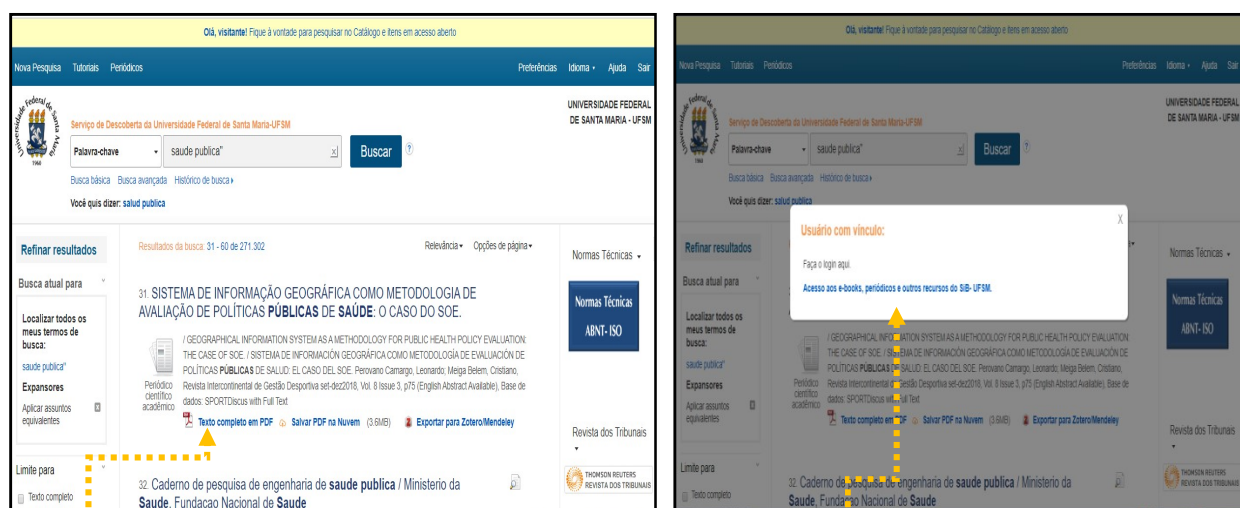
Olá, visitante! Fique à vontade para pesquisar no Catálogo e itens em acesso aberto

Nova Pesquisa Tutoriais Periódicos

Preferências Idioma Ajuda Sair

Universidade Federal de Santa Maria 1960

Serviço de Descoberta da Universidade Federal de Santa Maria-UFSM

UNIVERSIDADE FEDERAL DE SANTA MARIA - UFSM

Palavra-chave

saude publica"

Buscar

Busca básica Busca avançada Histórico de busca

Você quis dizer: salud publica

Refinar resultados

Busca atual para

Localizar todos os meus termos de busca:

saude publica"

Expansores

Aplicar assuntos equivalentes

Limite para

Texto completo

Resultados da busca: 31 - 60 de 271.302

Relevância Opções de página

31. SISTEMA DE INFORMAÇÃO GEOGRÁFICA COMO METODOLOGIA DE AVALIAÇÃO DE POLÍTICAS PÚBLICAS DE SAÚDE: O CASO DO SOE.

/ GEOGRAPHICAL INFORMATION SYSTEM AS A METHODOLOGY FOR PUBLIC HEALTH POLICY EVALUATION: THE CASE OF SOE. / SISTEMA DE INFORMACIÓN GEOGRÁFICA COMO METODOLOGÍA DE EVALUACIÓN DE POLÍTICAS PÚBLICAS DE SALUD: EL CASO DEL SOE. Perovano Camargo, Leonardo; Meiga Belem, Cristiano, Revista Intercontinental de Gestão Desportiva set-dez2018, Vol. 8 Issue 3, p75 (English Abstract Available), Base de dados: SPORTDiscus with Full Text

Periódico científico acadêmico

Texto completo em PDF Salvar PDF na Nuvem (3.6MB) Exportar para Zotero/Mendeley

32. Caderno de pesquisa de engenharia de saude publica / Ministerio da Saude, Fundacao Nacional de Saude

Normas Técnicas

Normas Técnicas ABNT- ISO

Revista dos Tribunais

THOMSON REUTERS REVISTA DOS TRIBUNAIS

Olá, visitante! Fique à vontade para pesquisar no Catálogo e itens em acesso aberto

Nova Pesquisa Tutoriais Periódicos

Preferências Idioma Ajuda Sair

Serviço de Descoberta da Universidade Federal de Santa Maria-UFSM

UNIVERSIDADE FEDERAL DE SANTA MARIA - UFSM

Palavra-chave

saude publica"

Buscar

Busca básica Busca avançada Histórico de busca

Você quis dizer: salud publica

Refinar resultados

Busca atual para

Localizar todos os meus termos de busca:

saude publica"

Expansores

Aplicar assuntos equivalentes

Limite para

Texto completo

Usuário com vínculo:

X

Faça o login aqui.

Acesso aos e-books, periódicos e outros recursos do SIB- UFSM.

/ GEOGRAPHICAL INFORMATION SYSTEM AS A METHODOLOGY FOR PUBLIC HEALTH POLICY EVALUATION: THE CASE OF SOE. / SISTEMA DE INFORMACIÓN GEOGRÁFICA COMO METODOLOGÍA DE EVALUACIÓN DE POLÍTICAS PÚBLICAS DE SALUD: EL CASO DEL SOE. Perovano Camargo, Leonardo; Meiga Belem, Cristiano, Revista Intercontinental de Gestão Desportiva set-dez2018, Vol. 8 Issue 3, p75 (English Abstract Available), Base de dados: SPORTDiscus with Full Text

Periódico científico acadêmico

Texto completo em PDF Salvar PDF na Nuvem (3.6MB) Exportar para Zotero/Mendeley

32. Caderno de pesquisa de engenharia de saude publica / Ministerio da Saude, Fundacao Nacional de Saude

Normas Técnicas

Normas Técnicas ABNT- ISO

Revista dos Tribunais

THOMSON REUTERS REVISTA DOS TRIBUNAIS